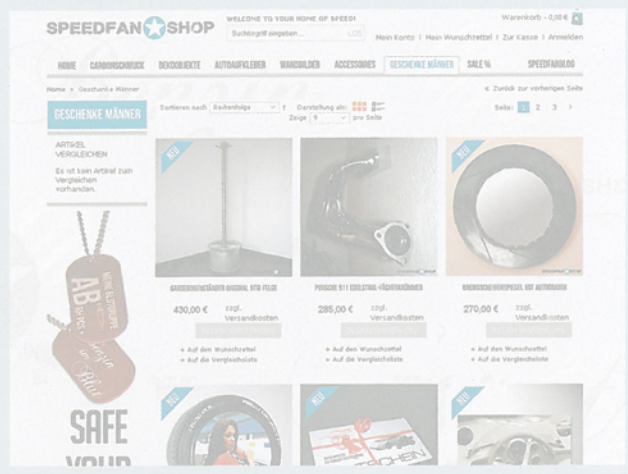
SPEEDFAN SHOP

WELCOME TO YOUR HOME OF SPEED!

Suchbegriff eingeben... LOS

Warenkorb - 0,00 €

Mein Konto | Mein Wunschzettel | Zur Kasse | Anmelden

HOME | CARBONSCHMUCK | DEKOOBJEKTE | AUTOAUFKLEBER | WANDBILDER | ACCESSOIRES | GESCHENKE MÄNNER | SALE % | SPEEDFANBLOG

Home » Geschenke Männer

« Zurück zur vorherigen Seite

GESCHENKE MÄNNER

ARTIKEL VERGLEICHEN

Es ist kein Artikel zum Vergleichen vorhanden.

Sortieren nach Reihenfolge

Darstellung als:

Zeige 9 pro Seite

Seite: 1 2 3 >

NEU

NEU

NEU

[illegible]

PORSCHE 911 EDELSTAHL-FÄCHERKRÜMMER

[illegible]

430,00 € zzgl. Versandkosten

285,00 € zzgl. Versandkosten

270,00 € zzgl. Versandkosten

+ Auf den Wunschzettel
+ Auf die Vergleichsliste

+ Auf den Wunschzettel
+ Auf die Vergleichsliste

+ Auf den Wunschzettel
+ Auf die Vergleichsliste

AB

SAFE YOUR

NEU

NEU

NEU